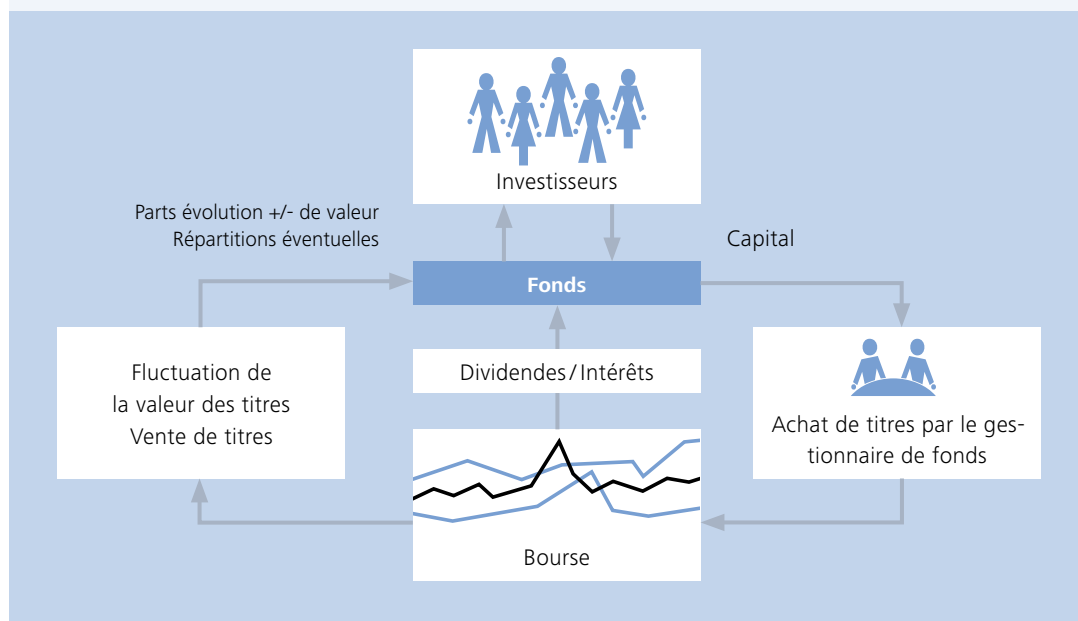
Investisseurs

Parts évolution +/- de valeur
Répartitions éventuelles

Capital

Fonds

Fluctuation de la valeur des titres
Vente de titres

Dividendes / Intérêts

Achat de titres par le gestionnaire de fonds

Bourse